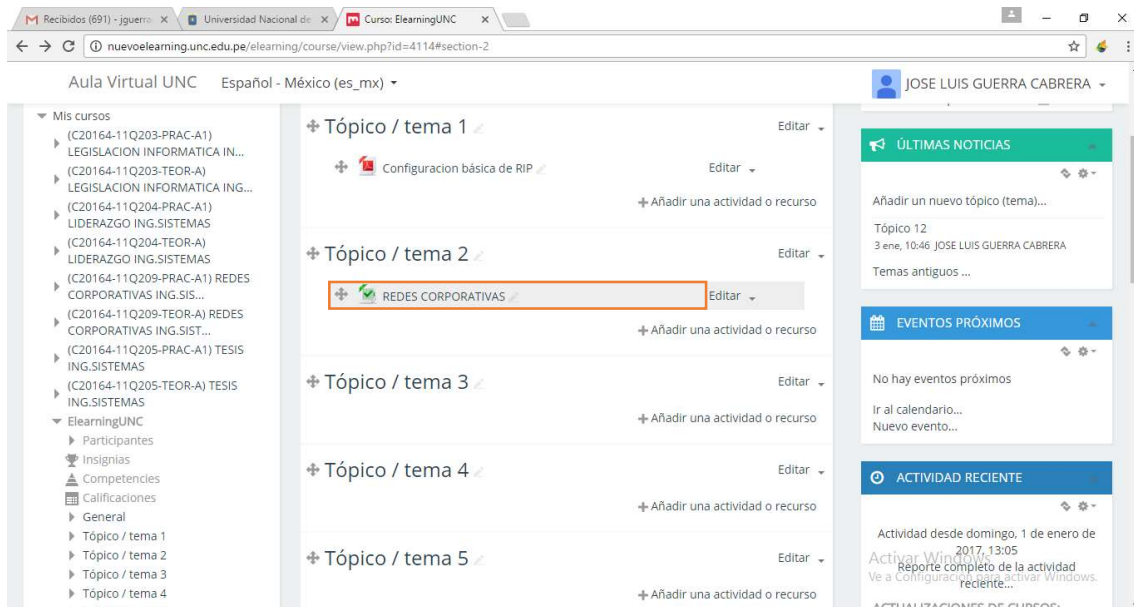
Recibidos (691) - jguerra ×
Universidad Nacional de ×
Curso: ElearningUNC ×

nuevoelearning.unc.edu.pe/elearning/course/view.php?id=4114#section-2

Aula Virtual UNC Español - México (es_mx)

JOSE LUIS GUERRA CABRERA

Mis cursos
(C20164-11Q203-PRAC-A1) LEGISLACION INFORMATICA IN...
(C20164-11Q203-TEOR-A) LEGISLACION INFORMATICA ING...
(C20164-11Q204-PRAC-A1) LIDERAZGO ING.SISTEMAS
(C20164-11Q204-TEOR-A) LIDERAZGO ING.SISTEMAS
(C20164-11Q209-PRAC-A1) REDES CORPORATIVAS ING.SIS...
(C20164-11Q209-TEOR-A) REDES CORPORATIVAS ING.SIST...
(C20164-11Q205-PRAC-A1) TESIS ING.SISTEMAS
(C20164-11Q205-TEOR-A) TESIS ING.SISTEMAS
ElearningUNC
Participantes
Insignias
Competencias
Calificaciones
General
Tópico / tema 1
Tópico / tema 2
Tópico / tema 3
Tópico / tema 4

Tópico / tema 1
Editar
Configuracion básica de RIP
Editar
+ Añadir una actividad o recurso

Tópico / tema 2
Editar
REDES CORPORATIVAS
Editar
+ Añadir una actividad o recurso

Tópico / tema 3
Editar
+ Añadir una actividad o recurso

Tópico / tema 4
Editar
+ Añadir una actividad o recurso

Tópico / tema 5
Editar
+ Añadir una actividad o recurso

ÚLTIMAS NOTICIAS
Añadir un nuevo tópico (tema)...
Tópico 12
3 ene, 10:46 JOSE LUIS GUERRA CABRERA
Temas antiguos ...

EVENTOS PRÓXIMOS
No hay eventos próximos
Ir al calendario...
Nuevo evento...

ACTIVIDAD RECIENTE
Actividad desde domingo, 1 de enero de 2017, 13:05
Reporte completo de la actividad reciente...
Activar Windows
Ve a Configuración para activar Windows.
ACTUALIZACIONES DE CURSOS: